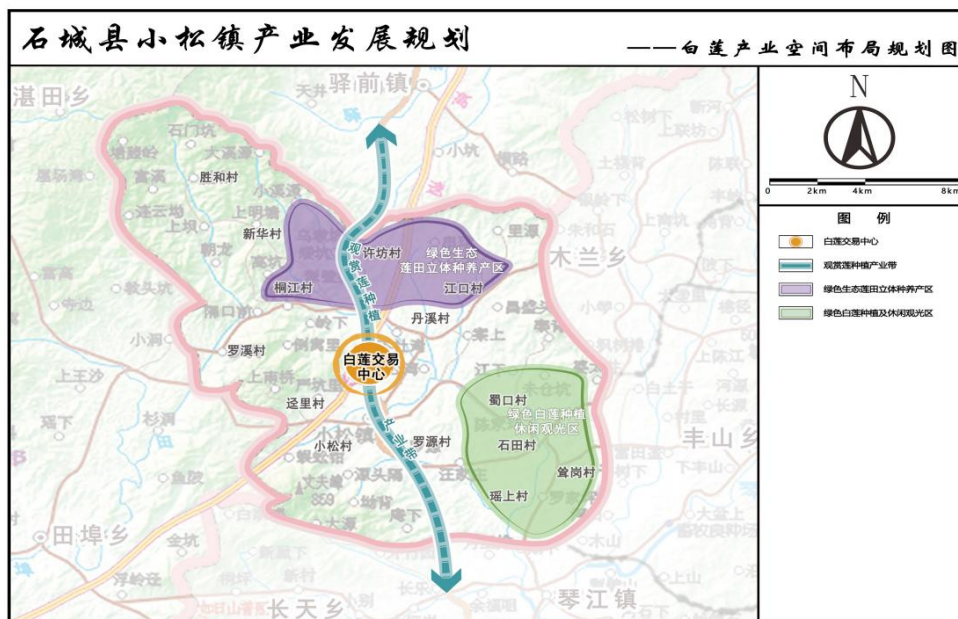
石城县小松镇产业发展规划

——白莲产业空间布局规划图

N

0 2km 4km 8km

图例

白莲交易中心

观赏莲种植产业带

绿色生态莲田立体种养产区

绿色白莲种植及休闲观光区

湛田乡

驿前镇

天井

石门坑

大溪源

胜和村

小溪源

上明塘

新华村

许坊村

绿色生态莲田立体种养产区

观赏莲种植

桐江村

江口村

里源

木兰乡

丹溪村

罗溪村

白莲交易中心

远里村

蜀口村

绿色白莲种植休闲观光区

石田村

产业带

小松村

罗源村

瓮岗村

瑶上村

丰山乡

田埠乡

长天乡

琴江镇

上王沙

小坑

横路

土坑

富溪

高田

罗石

上东坊

下丰山

大源

859

上坑

小洞

杉溪

瑶下

岭下

溪口

白鹤

雷石

上山

金坑

新地

新屋下

洋坊